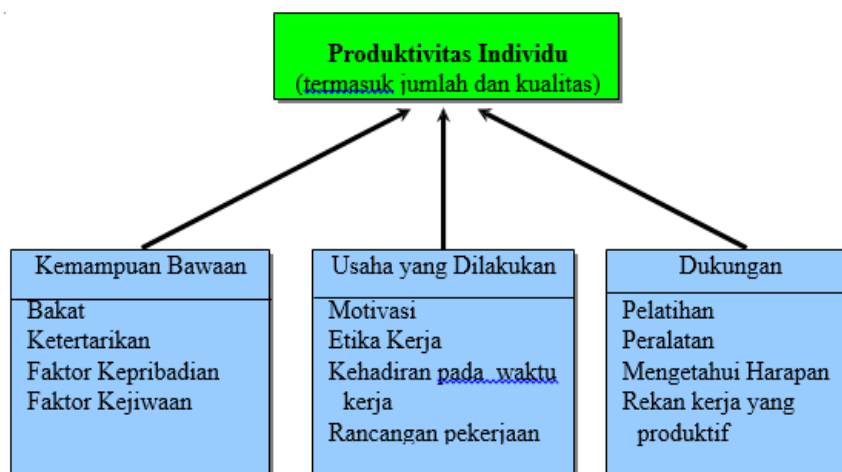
Produktivitas Individu
(termasuk jumlah dan kualitas)

Kemampuan Bawaan

Bakat
Ketertarikan
Faktor Kepribadian
Faktor Kejiwaan

Usaha yang Dilakukan

Motivasi
Etika Kerja
Kehadiran pada waktu kerja
Rancangan pekerjaan

Dukungan

Pelatihan
Peralatan
Mengetahui Harapan
Rekan kerja yang produktif